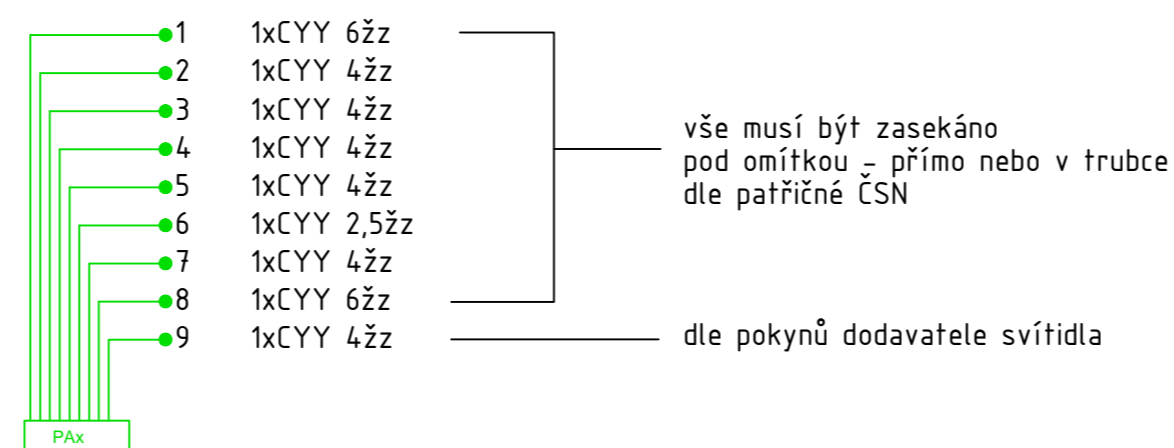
1 1xCYY 6žz
2 1xCYY 4žz
3 1xCYY 4žz
4 1xCYY 4žz
5 1xCYY 4žz
6 1xCYY 2,5žz
7 1xCYY 4žz
8 1xCYY 6žz
9 1xCYY 4žz

vše musí být zasekáno pod omítkou - přímo nebo v trubce dle patřičné ČSN

dle pokynů dodavatele svítidla

PAx